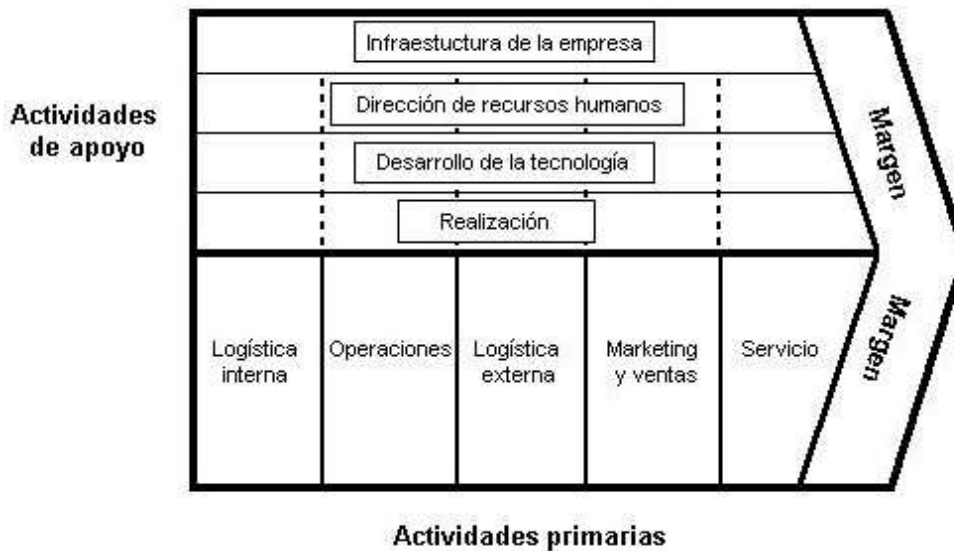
Actividades de apoyo

Infraestuctura de la empresa

Dirección de recursos humanos

Desarrollo de la tecnología

Realización

Margen

| Logística interna | Operaciones | Logística externa | Marketing y ventas | Servicio |
|---|---|---|---|---|

Margen

Actividades primarias